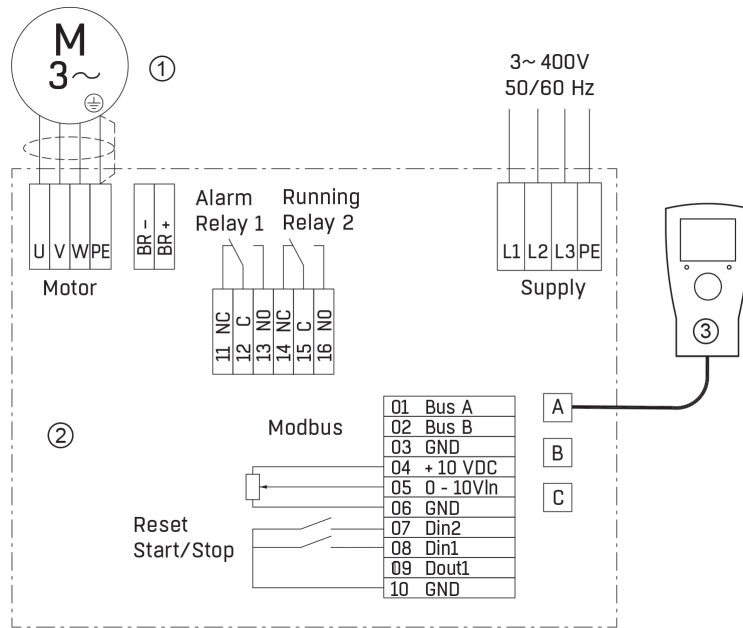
M
3~

①

3~ 400V
50/60 Hz

U V W PE

BR –
BR +

Alarm
Relay 1

Running
Relay 2

L1 L2 L3 PE

Motor

Supply

11 NC
12 C
13 NO
14 NC
15 C
16 NO

③

②

Modbus

01 Bus A
02 Bus B
03 GND
04 + 10 VDC
05 0 - 10VIn
06 GND
07 Din2
08 Din1
09 Dout1
10 GND

A

B

C

Reset
Start/Stop